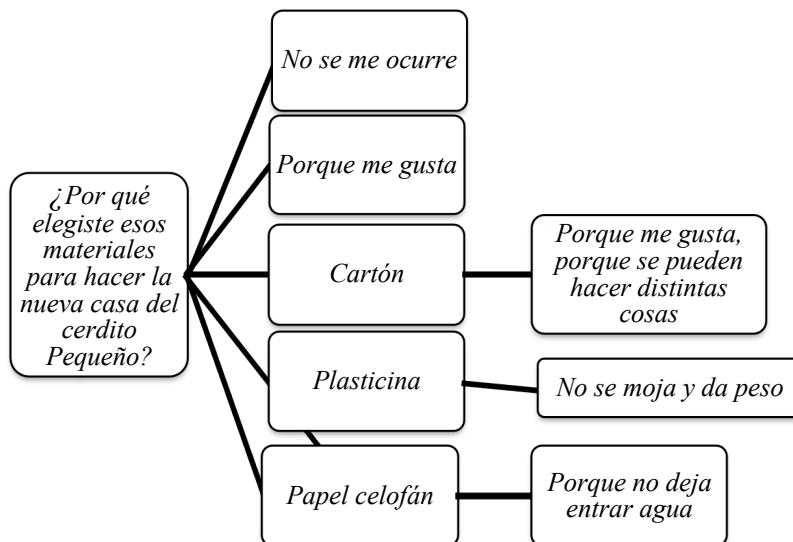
¿Por qué elegiste esos materiales para hacer la nueva casa del cerdito Pequeño?

No se me ocurre

Porque me gusta

Cartón

Porque me gusta, porque se pueden hacer distintas cosas

Plasticina

No se moja y da peso

Papel celofán

Porque no deja entrar agua